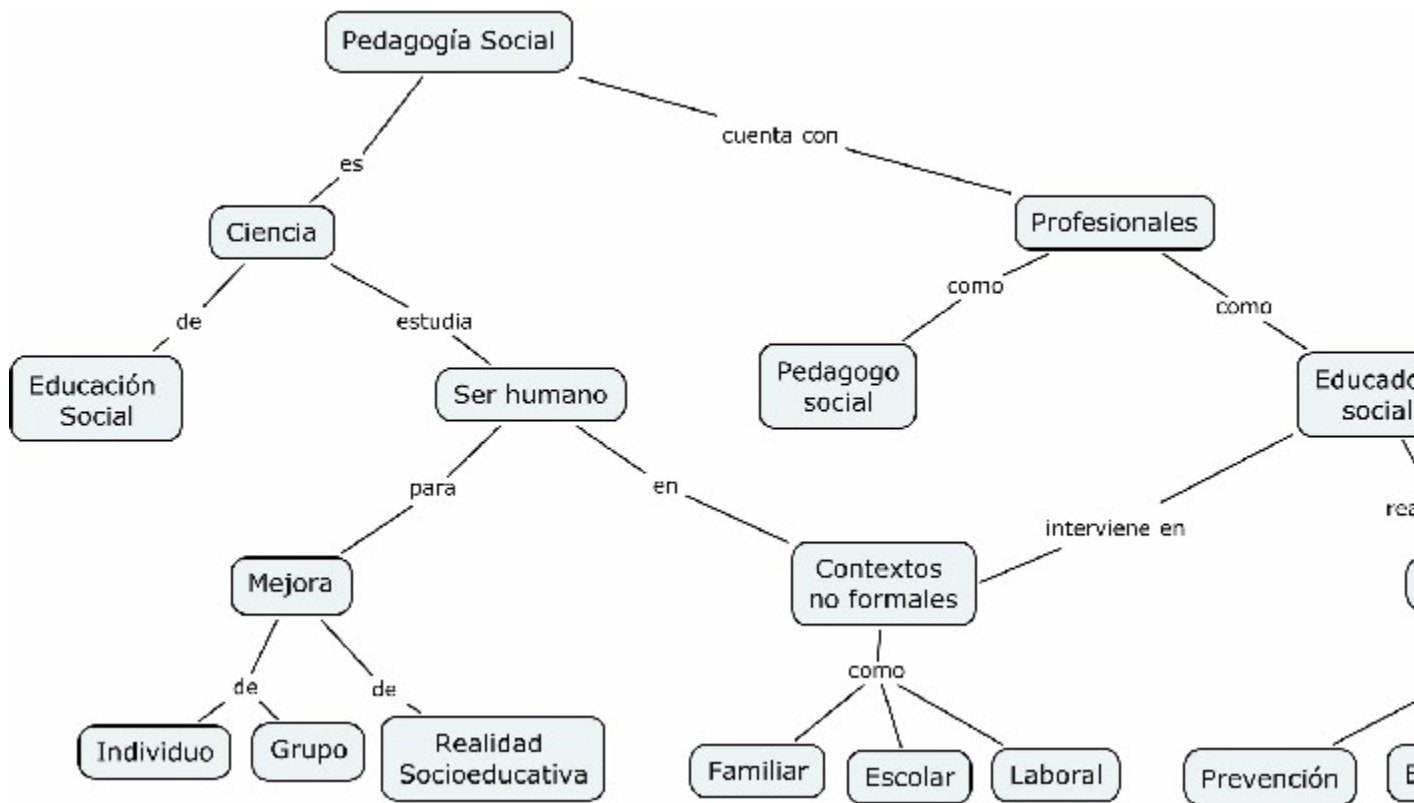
Pedagogía Social

es

cuenta con

Ciencia

Profesionales

de

estudia

como

como

Educación Social

Ser humano

Pedagogo social

Educado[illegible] social

para

en

interviene en

rea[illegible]

Mejora

Contextos no formales

de

de

como

Individuo

Grupo

Realidad Socioeducativa

Familiar

Escolar

Laboral

Prevención

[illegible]